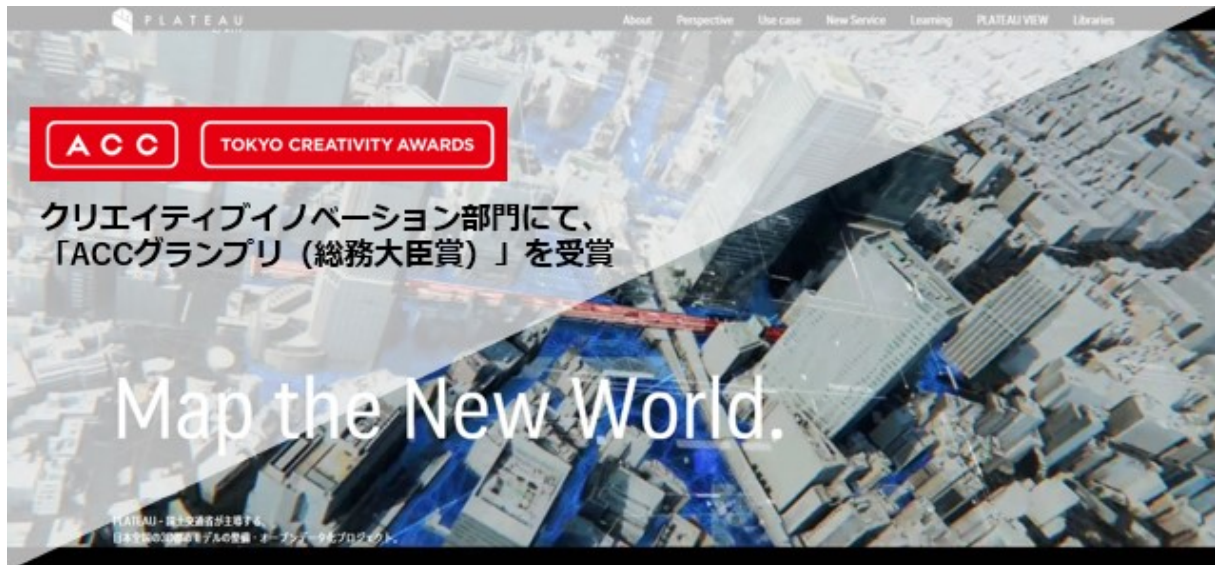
PLATEAU

About Perspective Use case New Service Learning PLATEAU VIEW Libraries

ACC TOKYO CREATIVITY AWARDS

クリエイティブイノベーション部門にて、「ACCグランプリ（総務大臣賞）」を受賞

Map the New World.

PLATEAU - 国土交通省が主導する、日本全国の3D都市モデルの整備・オープンデータ化プロジェクト。